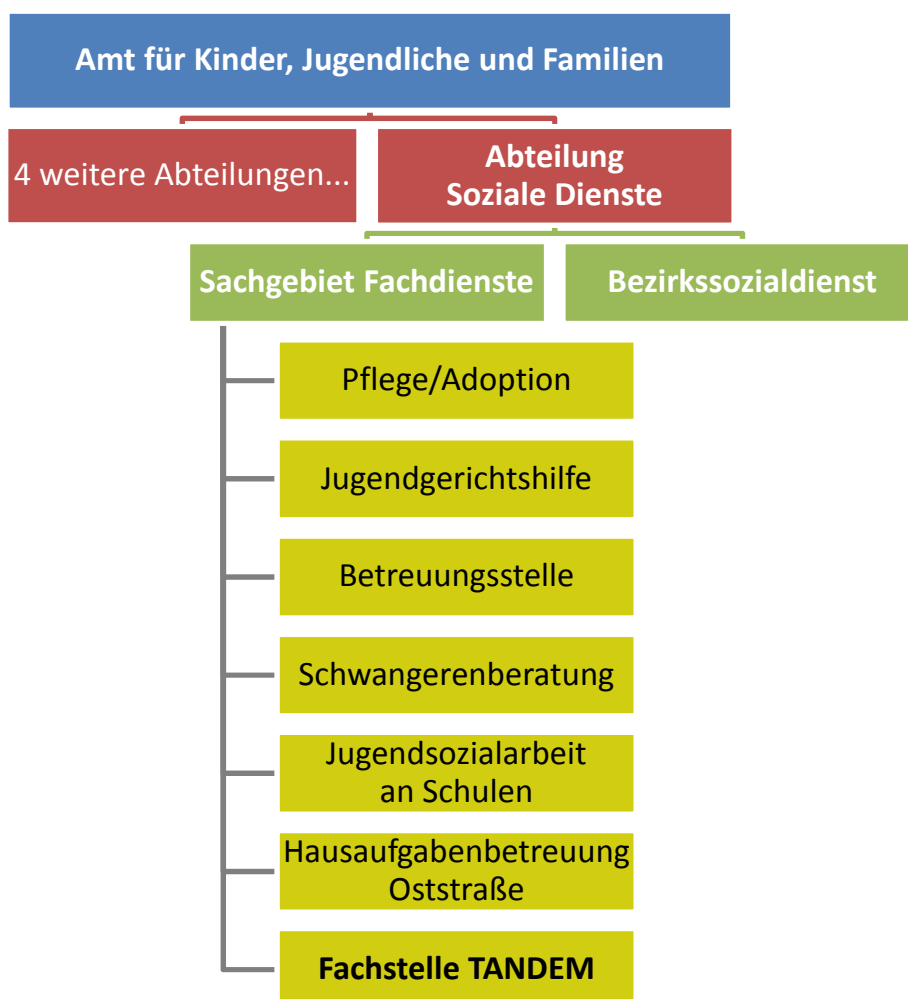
Amt für Kinder, Jugendliche und Familien

4 weitere Abteilungen...

Abteilung
Soziale Dienste

Sachgebiet Fachdienste

Bezirkssozialdienst

Pflege/Adoption

Jugendgerichtshilfe

Betreuungsstelle

Schwangerenberatung

Jugendsozialarbeit
an Schulen

Hausaufgabenbetreuung
Oststraße

Fachstelle TANDEM